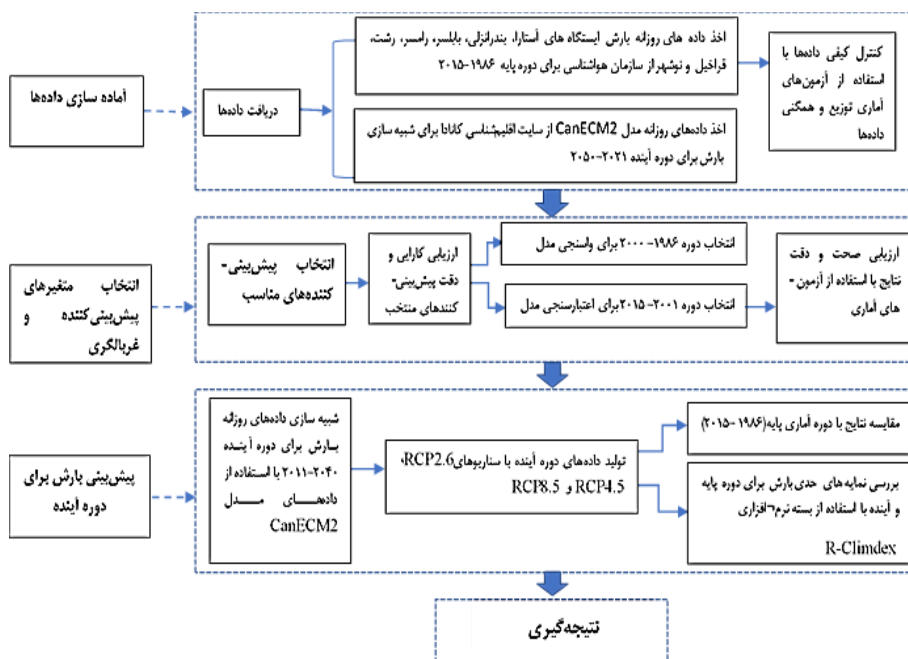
آماده سازی داده‌ها

دریافت داده‌ها

اخذ داده های روزانه بارش ایستگاه های آستارا، بندرانزلی، بابلسر، رامسر، رشت، قراخیل و نوشهر از سازمان هواشناسی برای دوره پایه ۱۹۸۶-۲۰۱۵

اخذ داده‌های روزانه مدل CanECM2 از سایت اقلیم‌شناسی کانادا برای شبیه سازی بارش برای دوره آینده ۲۰۲۱-۲۰۵۰

کنترل کیفی داده‌ها با استفاده از آزمون‌های آماری توزیع و همگنی داده‌ها

انتخاب متغیرهای پیش‌بینی‌کننده و غربالگری

انتخاب پیش‌بینی-کننده‌های مناسب

ارزیابی کارایی و دقت پیش‌بینی-کننده‌های منتخب

انتخاب دوره ۱۹۸۶-۲۰۰۰ برای واسنجی مدل

انتخاب دوره ۲۰۰۱-۲۰۱۵ برای اعتبارسنجی مدل

ارزیابی صحت و دقت نتایج با استفاده از آزمون-های آماری

پیش‌بینی بارش برای دوره آینده

شبیه سازی داده‌های روزانه بارش برای دوره آینده ۲۰۱۱-۲۰۴۰ با استفاده از داده‌های مدل CanECM2

تولید داده‌های دوره آینده با سناریوهای RCP2.6، RCP4.5 و RCP8.5

مقایسه نتایج با دوره آماری پایه(۱۹۸۶-۲۰۱۵)

بررسی نمایه‌های حدی بارش برای دوره پایه و آینده با استفاده از بسته نرم‌افزاری R-Climdex

نتیجه‌گیری